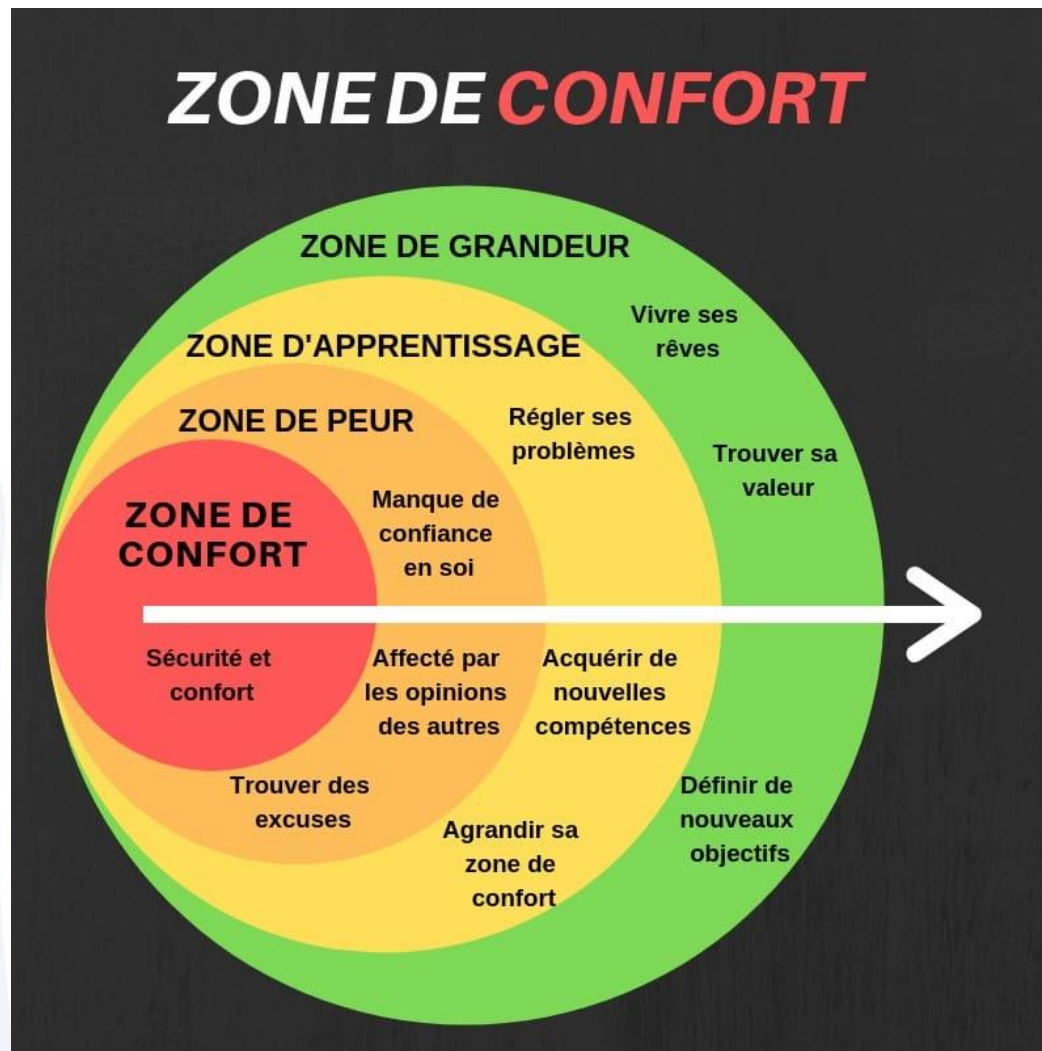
ZONE DE CONFORT

ZONE DE GRANDEUR

Vivre ses rêves

ZONE D'APPRENTISSAGE

ZONE DE PEUR

Régler ses problèmes

Trouver sa valeur

ZONE DE CONFORT

Manque de confiance en soi

Sécurité et confort

Affecté par les opinions des autres

Acquérir de nouvelles compétences

Trouver des excuses

Définir de nouveaux objectifs

Agrandir sa zone de confort